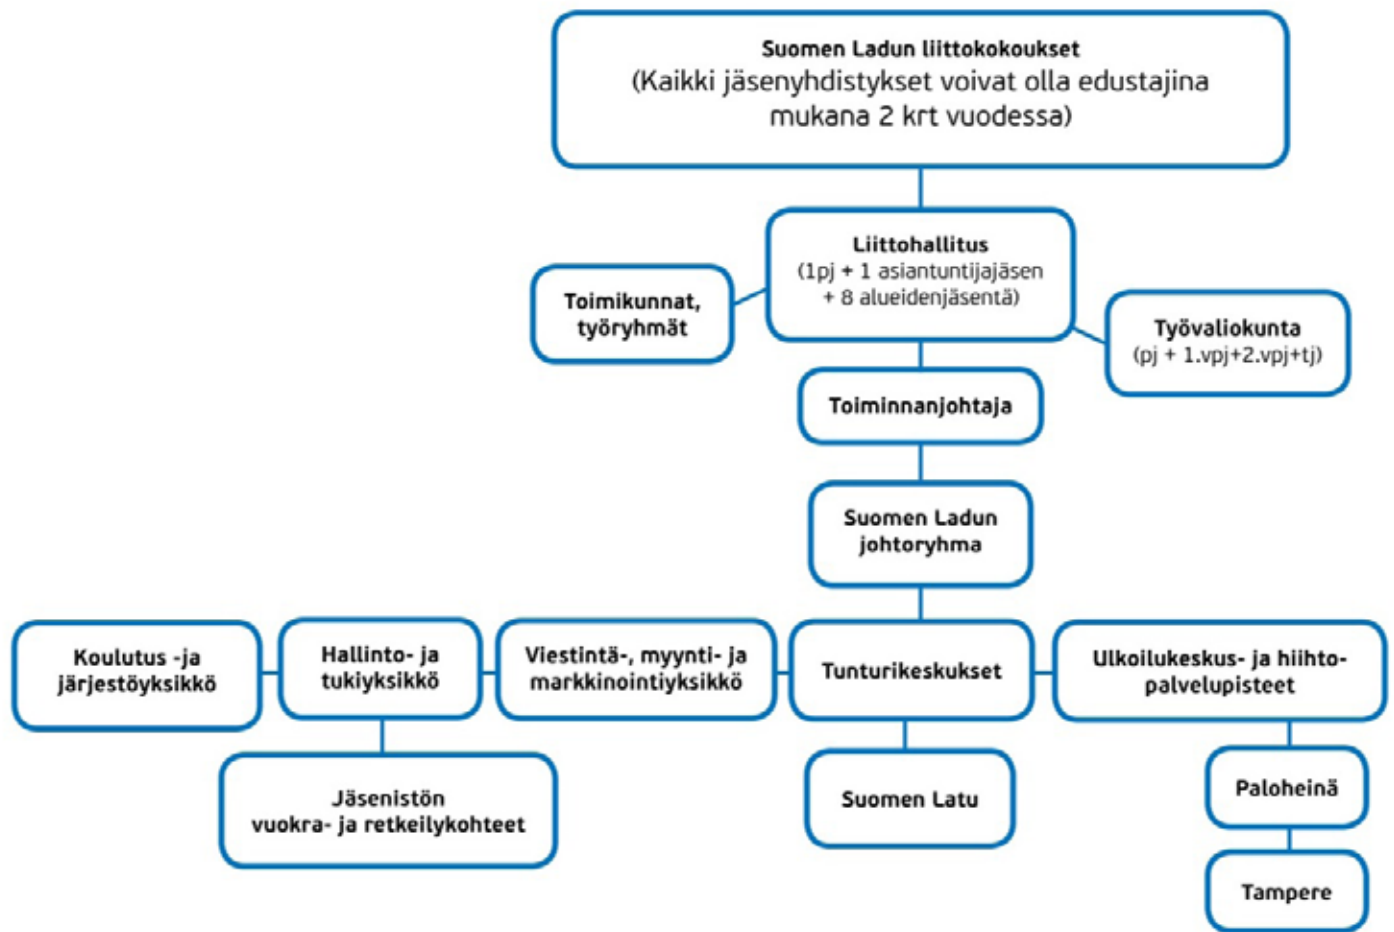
Suomen Ladun liittokokoukset
(Kaikki jäsenyhdistykset voivat olla edustajina mukana 2 krt vuodessa)

Toimikunnat, työryhmät

Liittohallitus
(1pj + 1 asiantuntijajäsen + 8 alueidenjäsentä)

Työvaliokunta
(pj + 1.vpj+2.vpj+tj)

Toiminnanjohtaja

Suomen Ladun johtoryhma

Koulutus -ja järjestöyksikkö

Hallinto- ja tukiyksikkö

Viestintä-, myynti- ja markkinointiyksikkö

Tunturikeskukset

Ulkoilukeskus- ja hiihtopalvelupisteet

Jäsenistön vuokra- ja retkeilykohteet

Suomen Latu

Paloheinä

Tampere